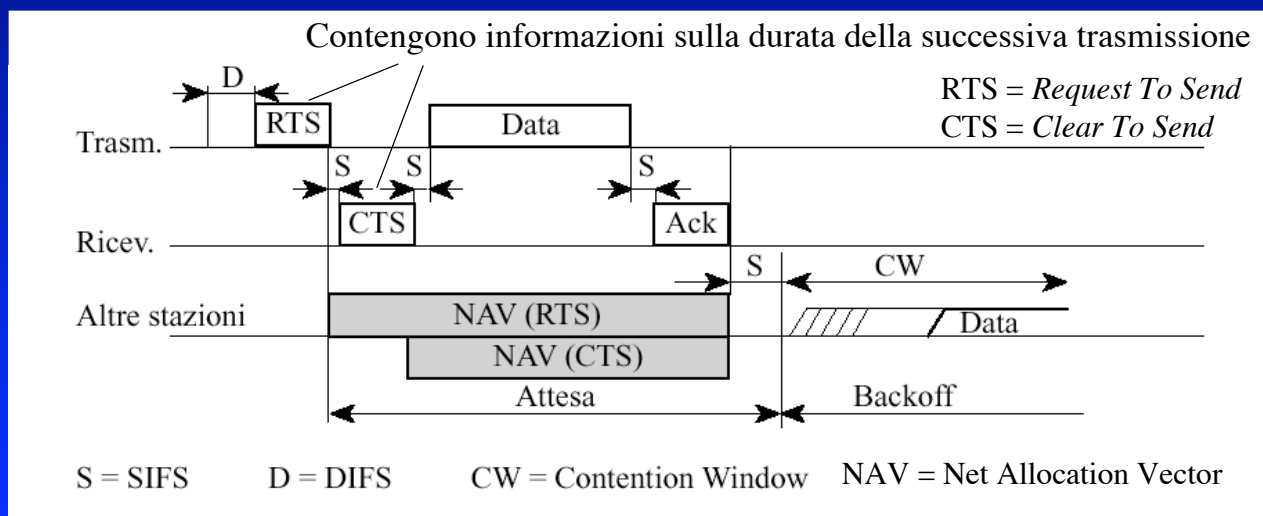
Contengono informazioni sulla durata della successiva trasmissione

D

RTS

Data

RTS = *Request To Send*
CTS = *Clear To Send*

Trasm.

S S S

CTS

Ack

Ricev.

S

CW

Altre stazioni

NAV (RTS)

Data

NAV (CTS)

Attesa

Backoff

S = SIFS D = DIFS CW = Contention Window NAV = Net Allocation Vector